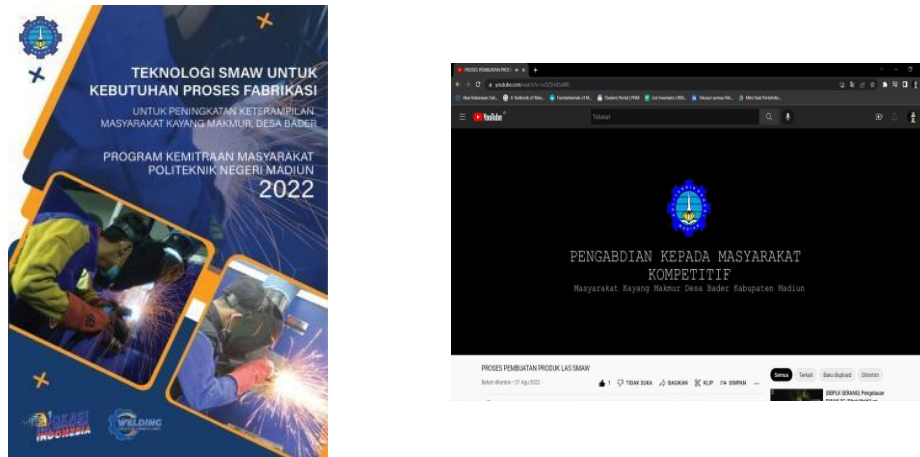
TEKNOLOGI SMAW UNTUK KEBUTUHAN PROSES FABRIKASI

UNTUK PENINGKATAN KETERAMPILAN MASYARAKAT KAYANG MAKMUR, DESA BADER

PROGRAM KEMITRAAN MASYARAKAT POLITEKNIK NEGERI MADIUN

2022

INDONESIA

WELDING

PROSES PEMBUATAN PRO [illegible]

youtube.com/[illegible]

YouTube

Telusuri

PENGABDIAN KEPADA MASYARAKAT KOMPETITIF

Masyarakat Kayang Makmur Desa Bader Kabupaten Madiun

PROSES PEMBUATAN PRODUK LAS SMAW

Belum ditonton • 21 Agu 2022

1 TIDAK SUKA BAGIKAN KLIP SIMPAN

Semua Terkait Baru diupload Ditonton